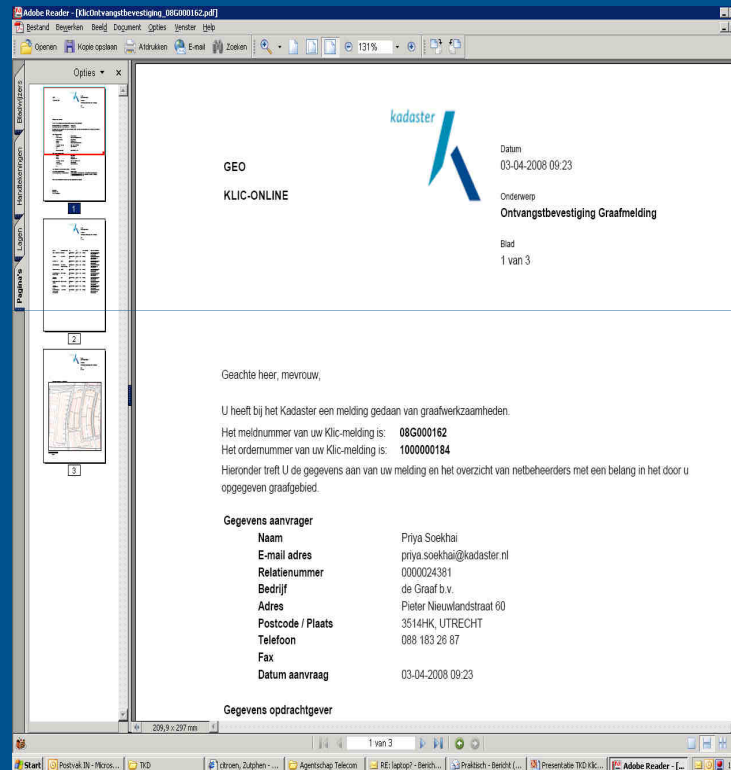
Adobe Reader - [KlicOntvangstbevestiging_08G000162.pdf]
Bestand Bewerken Beeld Document Opties Venster Help
Openen Kopie opslaan Afdrukken E-mail Zoeken 131%
Opties ▾ ×
Bladwijzers Handtekeningen Lagen Pagina's
1
2
3

kadaster

GEO

KLIC-ONLINE

Datum
03-04-2008 09:23

Onderwerp
Ontvangstbevestiging Graafmelding

Blad
1 van 3

Geachte heer, mevrouw,

U heeft bij het Kadaster een melding gedaan van graafwerkzaamheden.
Het meldnummer van uw Klic-melding is: 08G000162
Het ordernummer van uw Klic-melding is: 1000000184
Hieronder treft U de gegevens aan van uw melding en het overzicht van netbeheerders met een belang in het door u opgegeven graafgebied.

Gegevens aanvrager

| | |
|---|---|
| Naam | Priya Soekhai |
| E-mail adres | priya.soekhai@kadaster.nl |
| Relatienummer | 0000024381 |
| Bedrijf | de Graaf b.v. |
| Adres | Pieter Nieuwlandstraat 60 |
| Postcode / Plaats | 3514HK, UTRECHT |
| Telefoon | 088 183 26 87 |
| Fax | |
| Datum aanvraag | 03-04-2008 09:23 |

Gegevens opdrachtgever

209,9 x 297 mm
1 van 3

Start | Postvak IN - Micros... | TKD | citroen, Zutphen - ... | Agentschap Telecom | RE: laptop? - Bericht... | Praktisch - Bericht (... | Presentatie TKD Klic... | Adobe Reader - [...